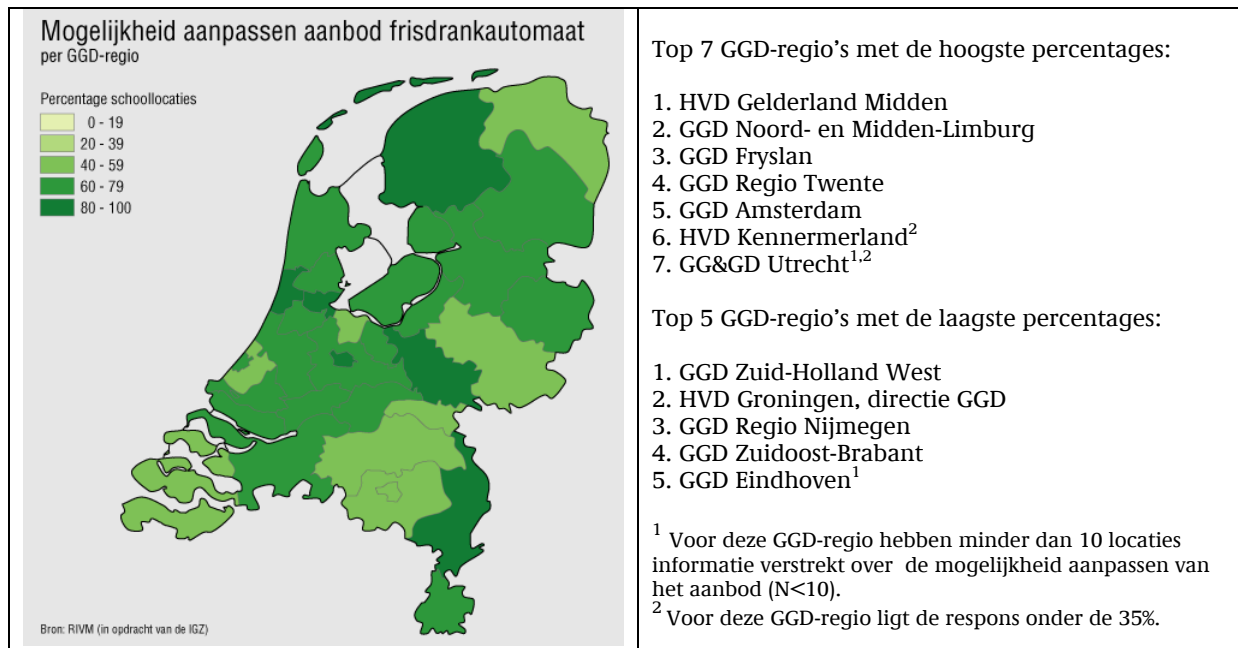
Mogelijkheid aanpassen aanbod frisdrankautomaat
per GGD-regio

Percentage schoollocaties
0 - 19
20 - 39
40 - 59
60 - 79
80 - 100

Bron: RIVM (in opdracht van de IGZ)

Top 7 GGD-regio's met de hoogste percentages:

1. HVD Gelderland Midden
2. GGD Noord- en Midden-Limburg
3. GGD Fryslan
4. GGD Regio Twente
5. GGD Amsterdam
6. HVD Kennermerland$^{2}$
7. GG&GD Utrecht$^{1,2}$

Top 5 GGD-regio's met de laagste percentages:

1. GGD Zuid-Holland West
2. HVD Groningen, directie GGD
3. GGD Regio Nijmegen
4. GGD Zuidoost-Brabant
5. GGD Eindhoven$^{1}$

$^{1}$ Voor deze GGD-regio hebben minder dan 10 locaties informatie verstrekt over de mogelijkheid aanpassen van het aanbod (N<10).
$^{2}$ Voor deze GGD-regio ligt de respons onder de 35%.